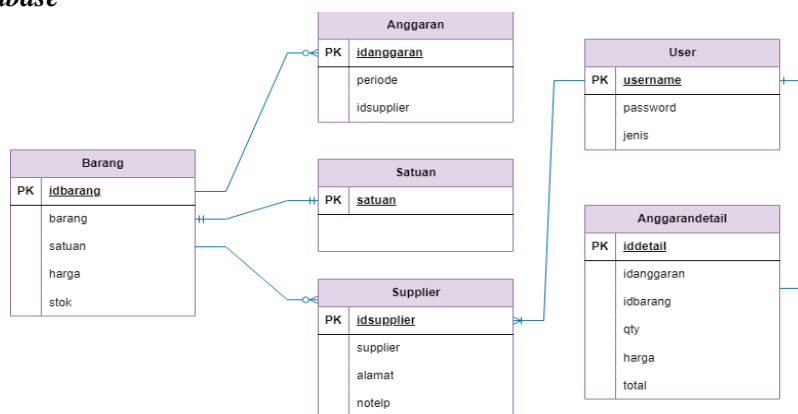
abase

Anggaran

| PK | idanggaran |
|---|---|
| | periode |
| | idsupplier |

User

| PK | username |
|---|---|
| | password |
| | jenis |

Barang

| PK | idbarang |
|---|---|
| | barang |
| | satuan |
| | harga |
| | stok |

Satuan

| PK | satuan |
|---|---|

Anggarandetail

| PK | iddetail |
|---|---|
| | idanggaran |
| | idbarang |
| | qty |
| | harga |
| | total |

Supplier

| PK | idsupplier |
|---|---|
| | supplier |
| | alamat |
| | notelp |